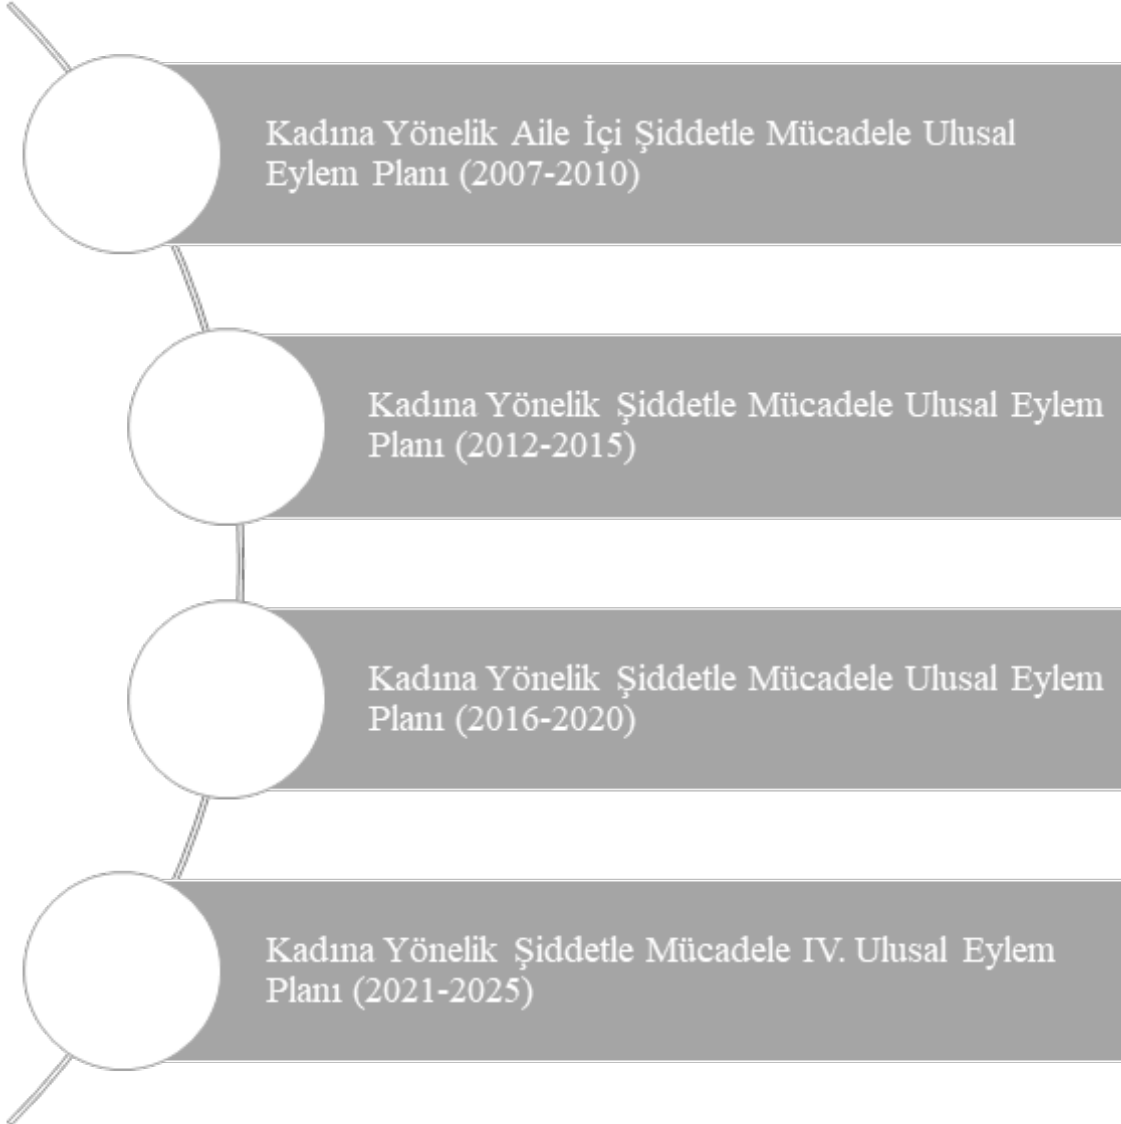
Kadına Yönelik Aile İçi Şiddetle Mücadele Ulusal Eylem Planı (2007-2010)

Kadına Yönelik Şiddetle Mücadele Ulusal Eylem Planı (2012-2015)

Kadına Yönelik Şiddetle Mücadele Ulusal Eylem Planı (2016-2020)

Kadına Yönelik Şiddetle Mücadele IV. Ulusal Eylem Planı (2021-2025)